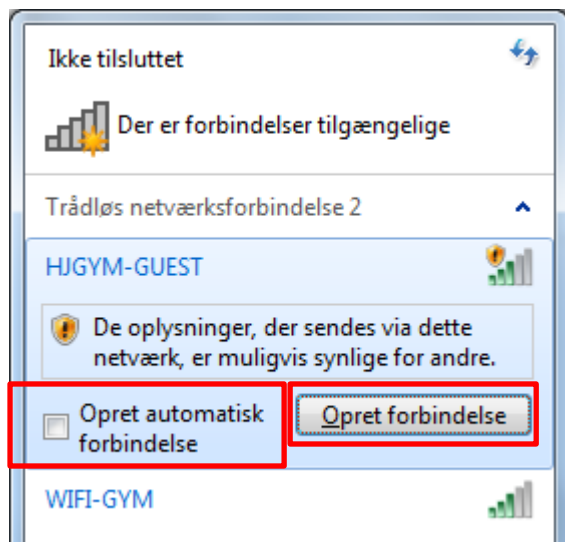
Ikke tilsluttet

Der er forbindelser tilgængelige

Trådløs netværksforbindelse 2

HJGYM-GUEST

De oplysninger, der sendes via dette netværk, er muligvis synlige for andre.

Opret automatisk forbindelse

Opret forbindelse

WIFI-GYM